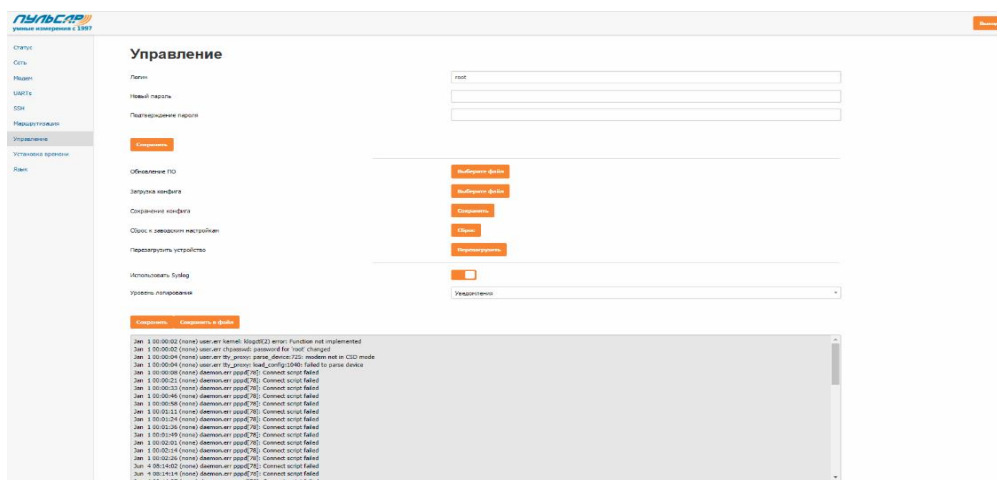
ПУЛЬСАР
умные измерения с 1997

Выход

Статус
Сеть
Модем
UARTs
SSH
Маршрутизация
Управление
Установка времени
Язык

Управление

Логин
root
Новый пароль
Подтверждение пароля

Сохранить

Обновление ПО
Выберите файл
Загрузка конфига
Выберите файл
Сохранение конфига
Сохранить
Сброс к заводским настройкам
Сброс
Перезагрузить устройство
Перезагрузить

Использовать Syslog
Уровень логирования
Уведомления

Сохранить
Сохранить в файл

Jan 1 00:00:02 (none) user.err kernel: klogctl(2) error: Function not implemented
Jan 1 00:00:02 (none) user.err chpasswd: password for 'root' changed
Jan 1 00:00:04 (none) user.err tty_proxy: parse_device:725: modem not in CSD mode
Jan 1 00:00:04 (none) user.err tty_proxy: load_config:1040: failed to parse device
Jan 1 00:00:08 (none) daemon.err pppd[78]: Connect script failed
Jan 1 00:00:21 (none) daemon.err pppd[78]: Connect script failed
Jan 1 00:00:33 (none) daemon.err pppd[78]: Connect script failed
Jan 1 00:00:46 (none) daemon.err pppd[78]: Connect script failed
Jan 1 00:00:58 (none) daemon.err pppd[78]: Connect script failed
Jan 1 00:01:11 (none) daemon.err pppd[78]: Connect script failed
Jan 1 00:01:24 (none) daemon.err pppd[78]: Connect script failed
Jan 1 00:01:36 (none) daemon.err pppd[78]: Connect script failed
Jan 1 00:01:49 (none) daemon.err pppd[78]: Connect script failed
Jan 1 00:02:01 (none) daemon.err pppd[78]: Connect script failed
Jan 1 00:02:14 (none) daemon.err pppd[78]: Connect script failed
Jan 1 00:02:26 (none) daemon.err pppd[78]: Connect script failed
Jun 4 08:14:02 (none) daemon.err pppd[78]: Connect script failed
Jun 4 08:14:14 (none) daemon.err pppd[78]: Connect script failed
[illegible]